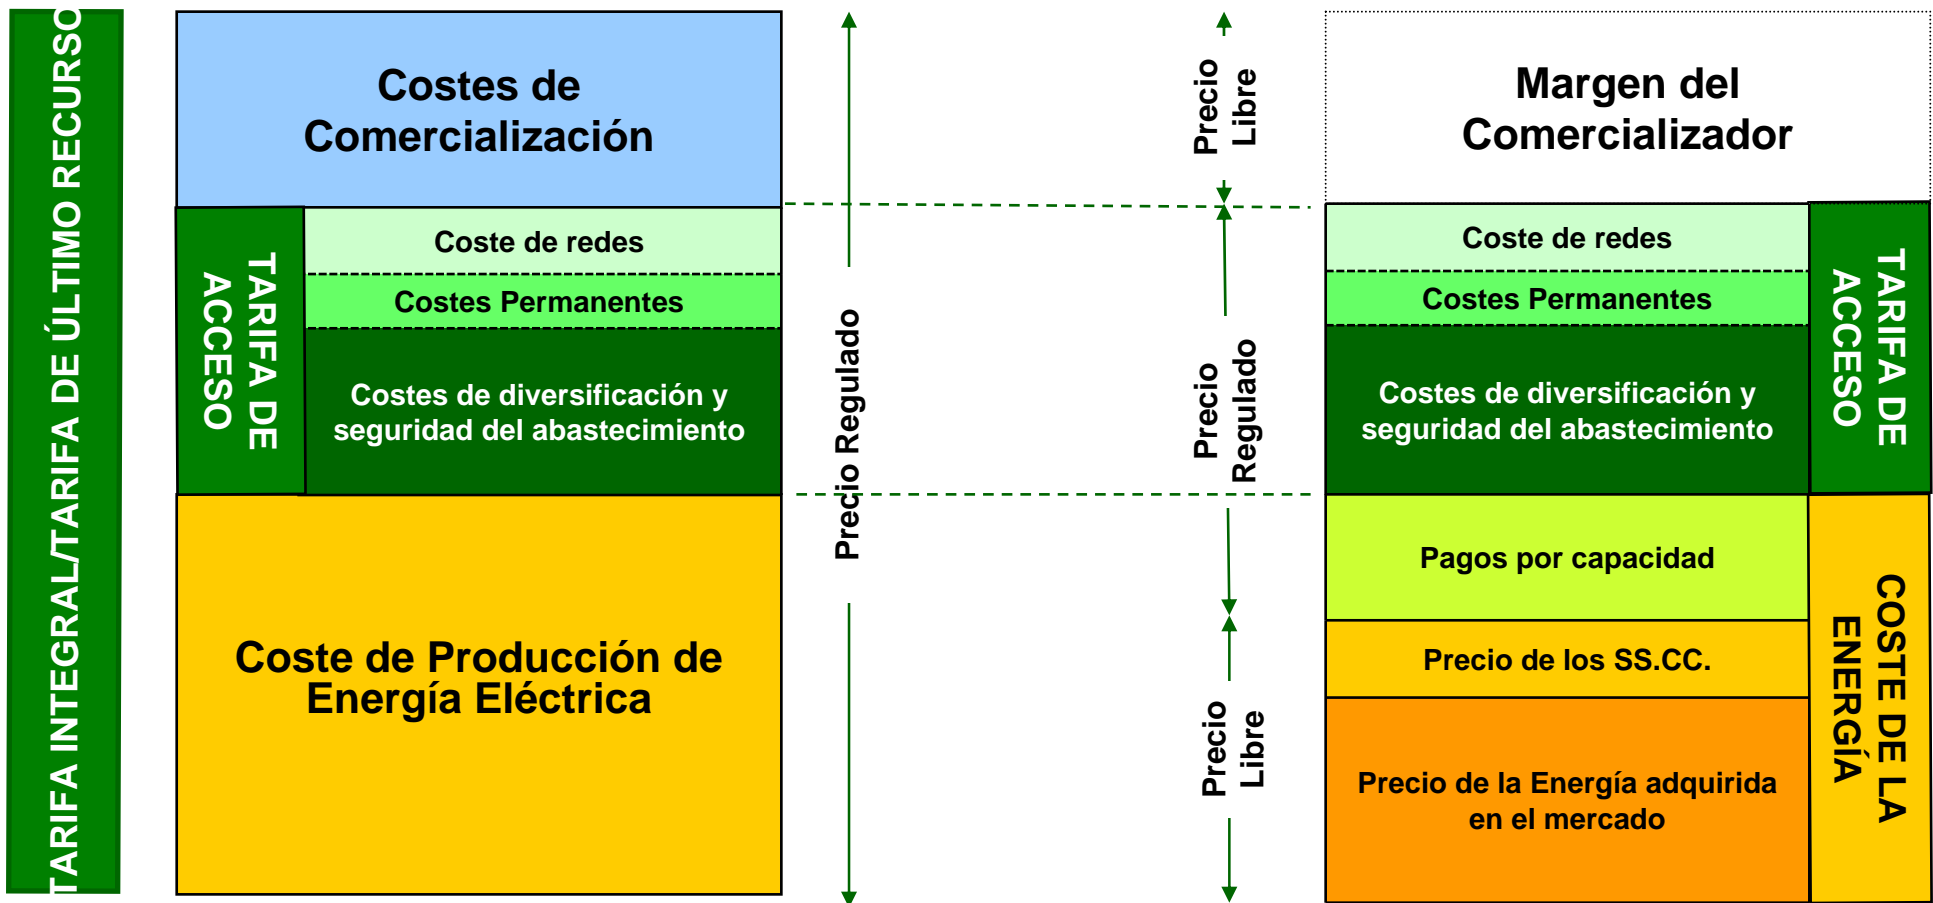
TARIFA INTEGRAL/TARIFA DE ÚLTIMO RECURSO

Costes de Comercialización

TARIFA DE ACCESO

Coste de redes

Costes Permanentes

Costes de diversificación y seguridad del abastecimiento

Coste de Producción de Energía Eléctrica

Precio Regulado

Precio Libre

Precio Regulado

Precio Libre

Margen del Comercializador

Coste de redes

Costes Permanentes

Costes de diversificación y seguridad del abastecimiento

TARIFA DE ACCESO

Pagos por capacidad

Precio de los SS.CC.

Precio de la Energía adquirida en el mercado

COSTE DE LA ENERGÍA